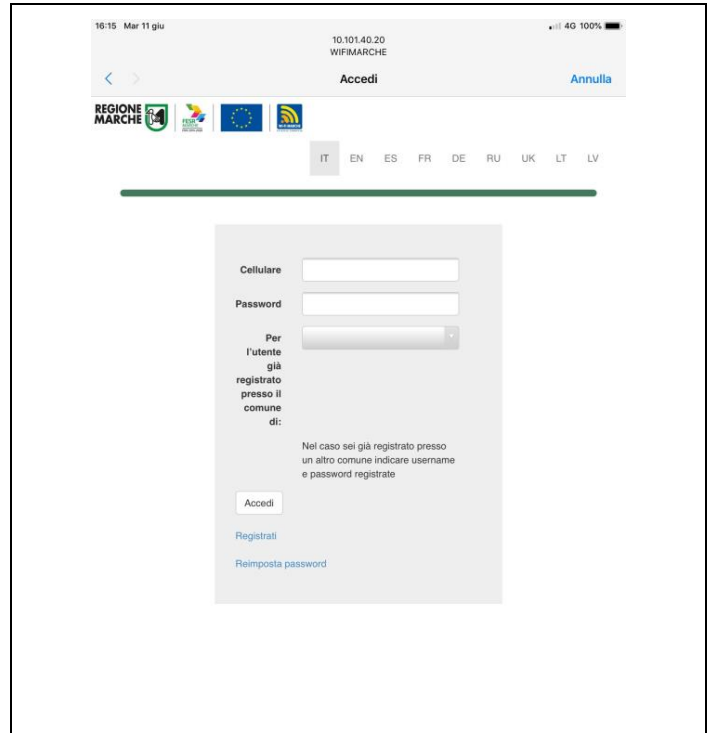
16:15 Mar 11 giu
10.101.40.20
WIFIMARCHE
4G 100%

Accedi
Annulla

REGIONE MARCHE
FESR

IT EN ES FR DE RU UK LT LV

Cellulare
Password
Per l'utente già registrato presso il comune di:

Nel caso sei già registrato presso un altro comune indicare username e password registrate

Accedi

Registrati

Reimposta password